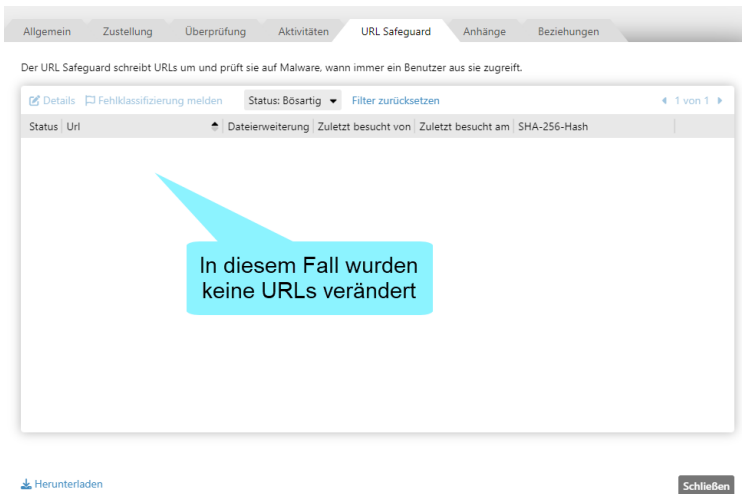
Allgemein Zustellung Überprüfung Aktivitäten URL Safeguard Anhänge Beziehungen

Der URL Safeguard schreibt URLs um und prüft sie auf Malware, wann immer ein Benutzer aus sie zugreift.

Details Fehlklassifizierung melden Status: Bösartig Filter zurücksetzen 1 von 1

| Status | Url | Dateierweiterung | Zuletzt besucht von | Zuletzt besucht am | SHA-256-Hash |
|---|---|---|---|---|---|

In diesem Fall wurden keine URLs verändert

Herunterladen

Schließen